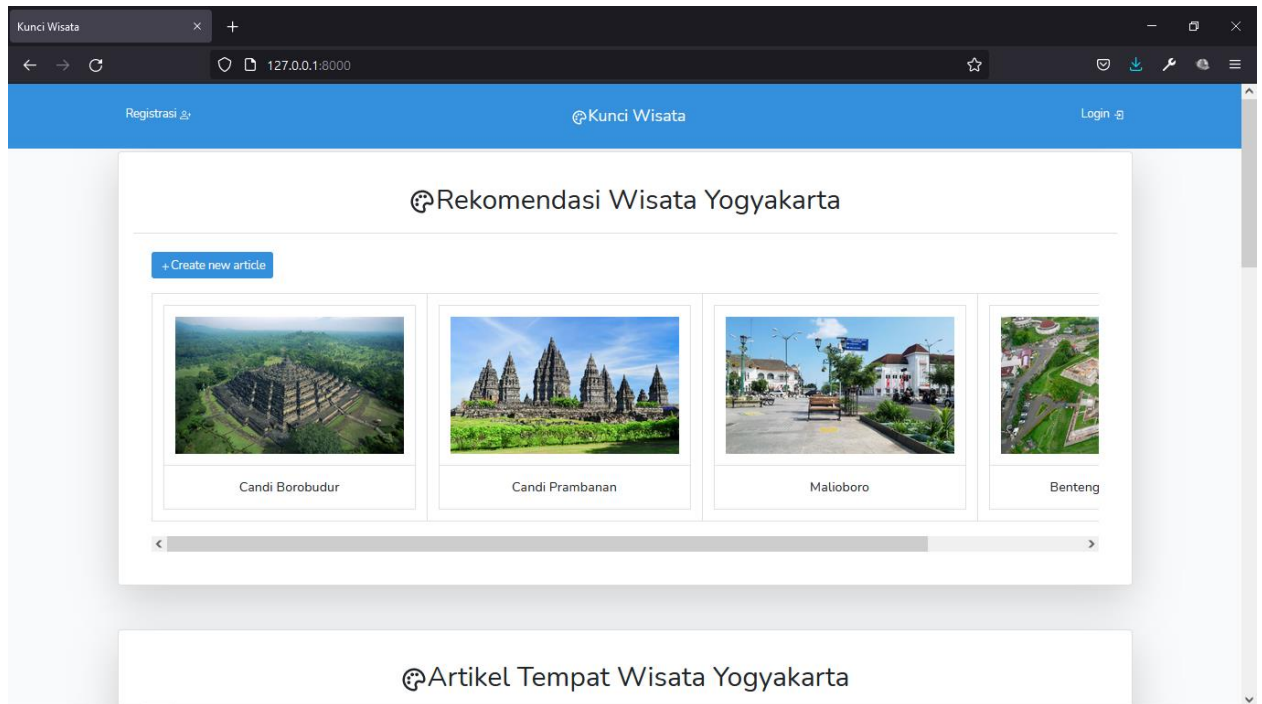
Kunci Wisata

127.0.0.1:8000

Registrasi

Kunci Wisata

Login

Rekomendasi Wisata Yogyakarta

+ Create new article

Candi Borobudur

Candi Prambanan

Malioboro

Benteng

Artikel Tempat Wisata Yogyakarta